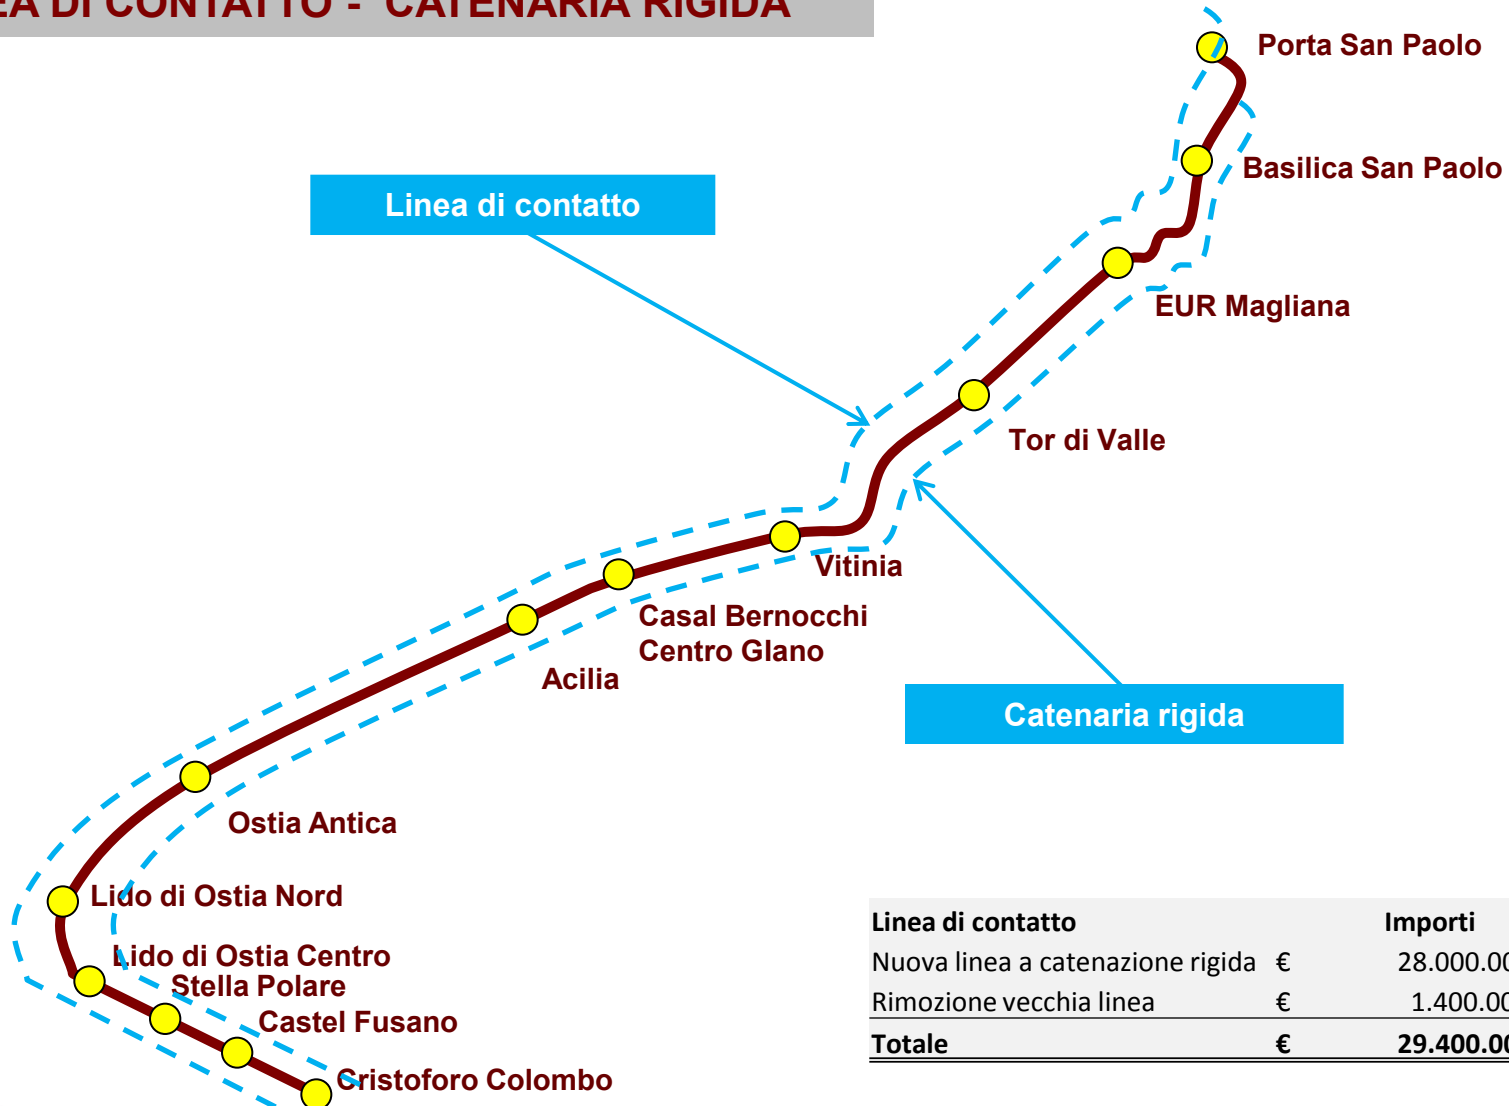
EA DI CONTATTO - CATENARIA RIGIDA

Linea di contatto

Catenaria rigida

Porta San Paolo
Basilica San Paolo
EUR Magliana
Tor di Valle
Vitinia
Casal Bernocchi Centro Glano
Acilia
Ostia Antica
Lido di Ostia Nord
Lido di Ostia Centro
Stella Polare
Castel Fusano
Cristoforo Colombo

| Linea di contatto | | Importi |
|---|---|---|
| Nuova linea a catenazione rigida | € | 28.000.0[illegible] |
| Rimozione vecchia linea | € | 1.400.0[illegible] |
| Totale | € | 29.400.0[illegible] |